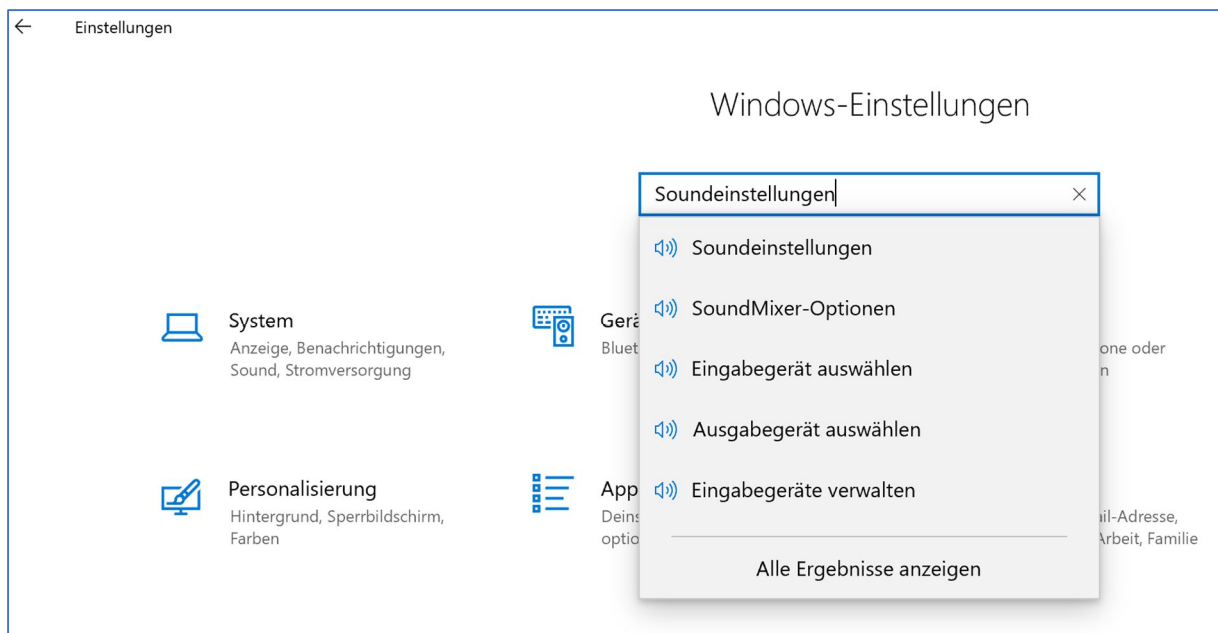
←

Einstellungen

Windows-Einstellungen

Soundeinstellungen

×

Soundeinstellungen

SoundMixer-Optionen

Eingabegerät auswählen

Ausgabegerät auswählen

Eingabegeräte verwalten

Alle Ergebnisse anzeigen

System
Anzeige, Benachrichtigungen, Sound, Stromversorgung

Gerä
Bluet

one oder
n

Personalisierung
Hintergrund, Sperrbildschirm, Farben

App
Deins
optio

il-Adresse,
Arbeit, Familie